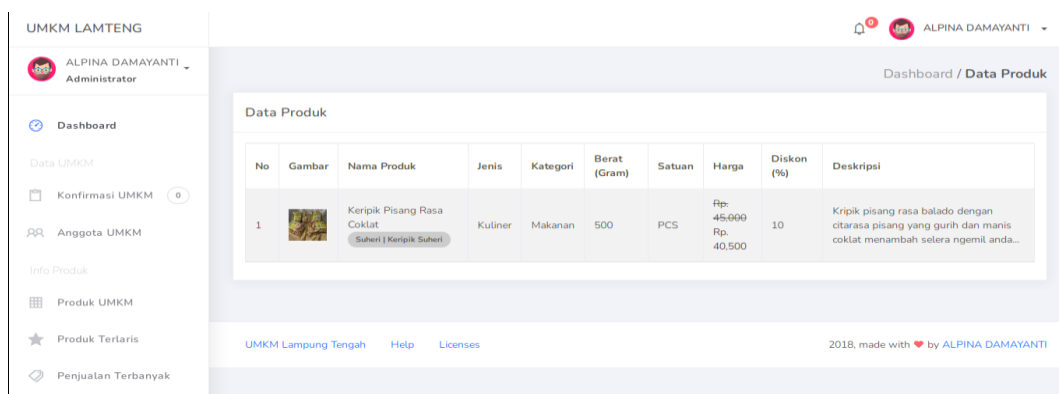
UMKM LAMTENG

0 ALPINA DAMAYANTI

ALPINA DAMAYANTI
Administrator

Dashboard

Data UMKM

Konfirmasi UMKM 0

Anggota UMKM

Info Produk

Produk UMKM

Produk Terlaris

Penjualan Terbanyak

Dashboard / Data Produk

Data Produk

| No | Gambar | Nama Produk | Jenis | Kategori | Berat (Gram) | Satuan | Harga | Diskon (%) | Deskripsi |
|---|---|---|---|---|---|---|---|---|---|
| 1 | | Keripik Pisang Rasa Coklat Suheri \| Keripik Suheri | Kuliner | Makanan | 500 | PCS | ~~Rp. 45,000~~ Rp. 40,500 | 10 | Kripik pisang rasa balado dengan citarasa pisang yang gurih dan manis coklat menambah selera ngemil anda... |

UMKM Lampung Tengah Help Licenses

2018, made with ♥ by ALPINA DAMAYANTI